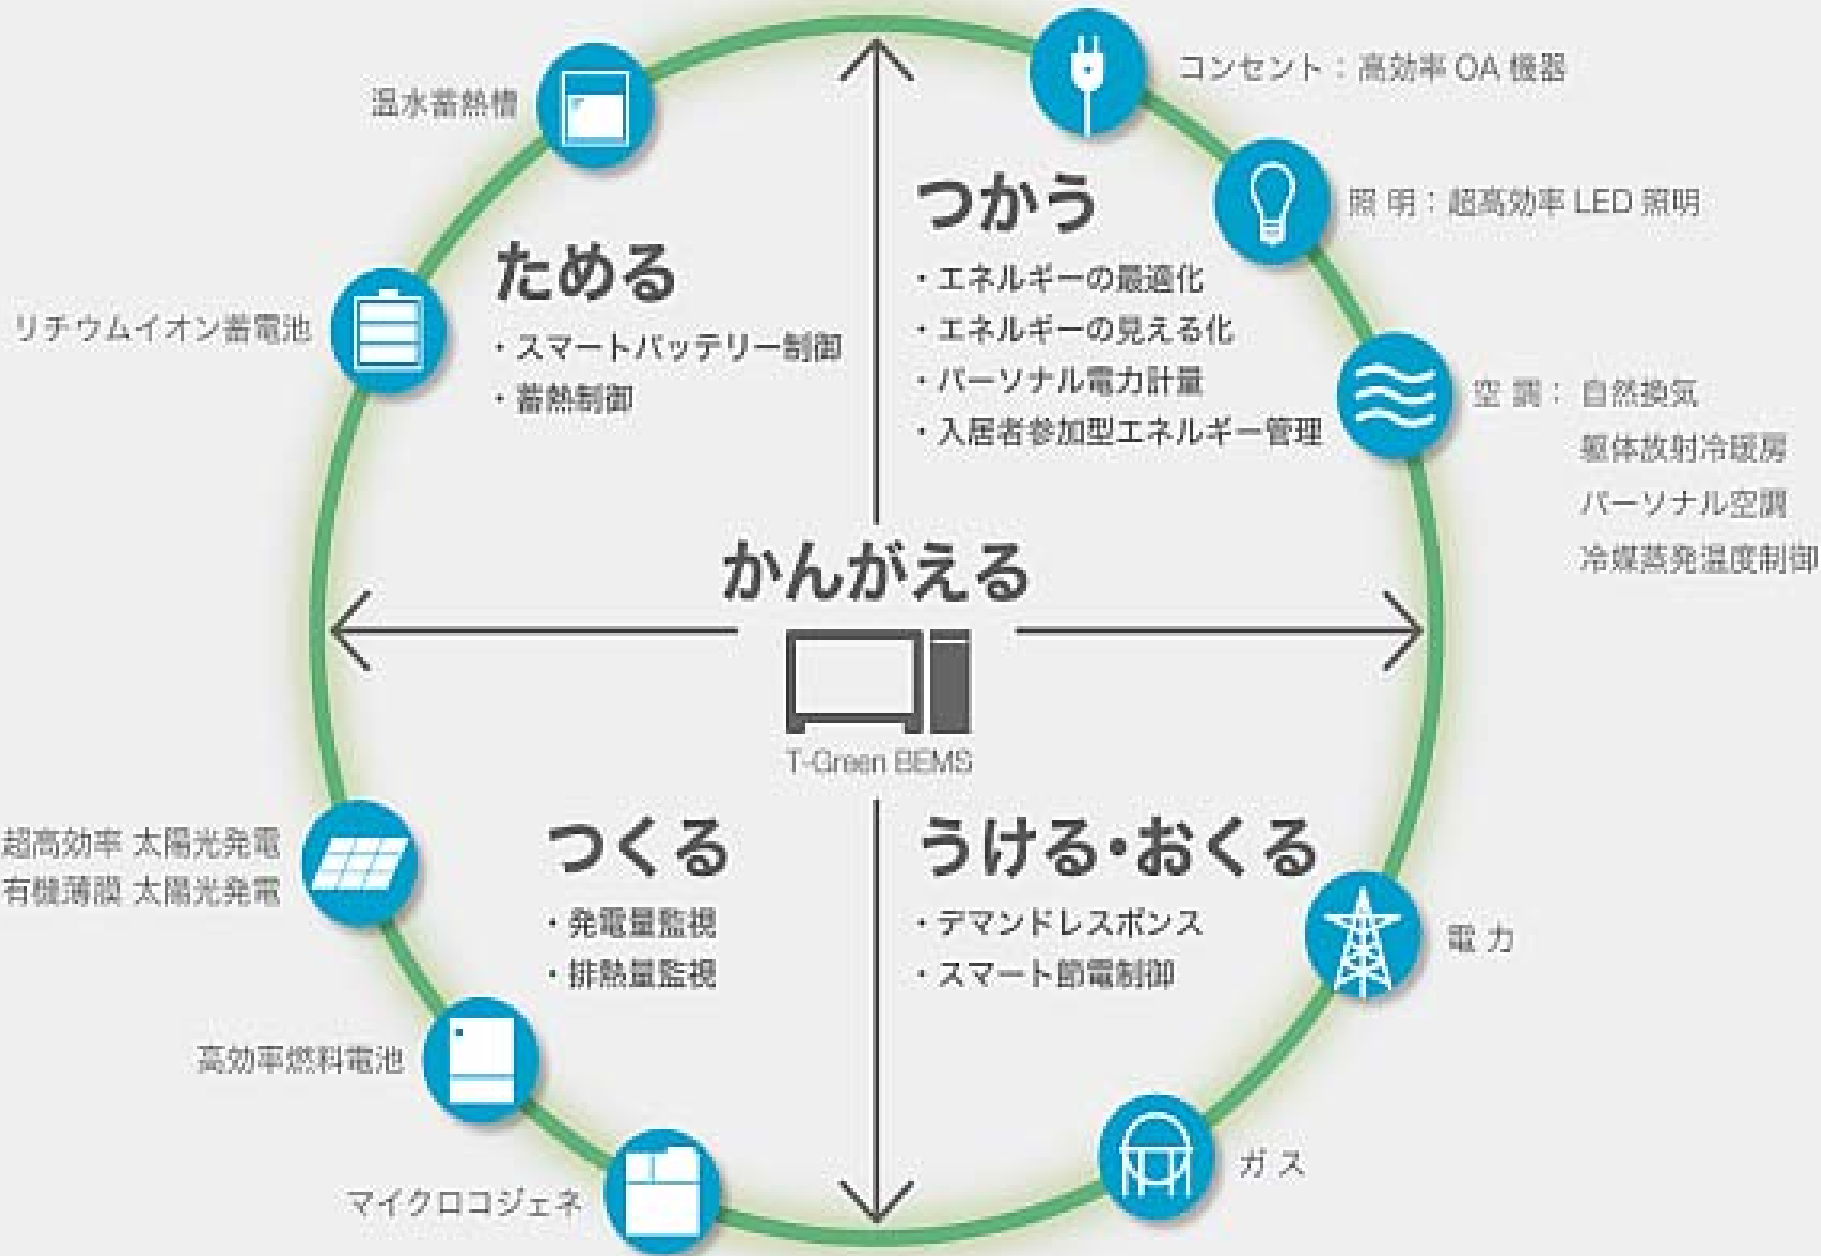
温水蓄熱槽

コンセント：高効率 OA 機器

照 明：超高効率 LED 照明

ためる

・スマートバッテリー制御
・蓄熱制御

リチウムイオン蓄電池

つかう

・エネルギーの最適化
・エネルギーの見える化
・パーソナル電力計量
・入居者参加型エネルギー管理

空 調： 自然換気
躯体放射冷暖房
パーソナル空調
冷媒蒸発温度制御

かんがえる

T-Green BEMS

超高効率 太陽光発電
有機薄膜 太陽光発電

つくる

・発電量監視
・排熱量監視

うける・おくる

・デマンドレスポンス
・スマート節電制御

電 力

高効率燃料電池

マイクロコジェネ

ガス